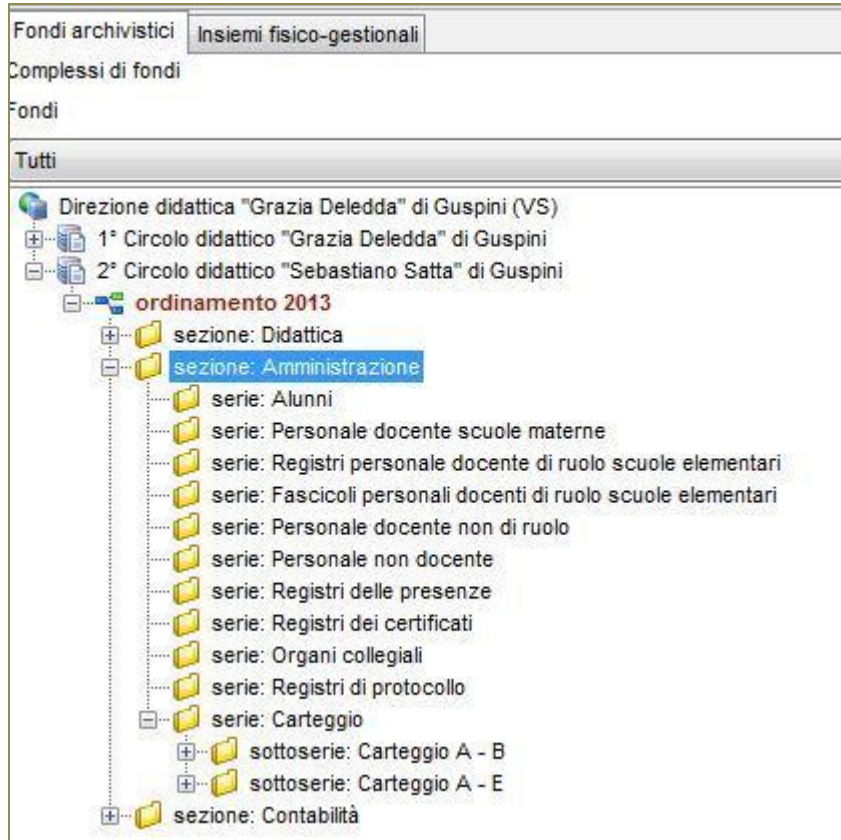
Fondi archivistici
Insiemi fisico-gestionali
Complessi di fondi
Fondi
Tutti

Direzione didattica "Grazia Deledda" di Guspini (VS)
1° Circolo didattico "Grazia Deledda" di Guspini
2° Circolo didattico "Sebastiano Satta" di Guspini
ordinamento 2013
sezione: Didattica
sezione: Amministrazione
serie: Alunni
serie: Personale docente scuole materne
serie: Registri personale docente di ruolo scuole elementari
serie: Fascicoli personali docenti di ruolo scuole elementari
serie: Personale docente non di ruolo
serie: Personale non docente
serie: Registri delle presenze
serie: Registri dei certificati
serie: Organi collegiali
serie: Registri di protocollo
serie: Carteggio
sottoserie: Carteggio A - B
sottoserie: Carteggio A - E
sezione: Contabilità